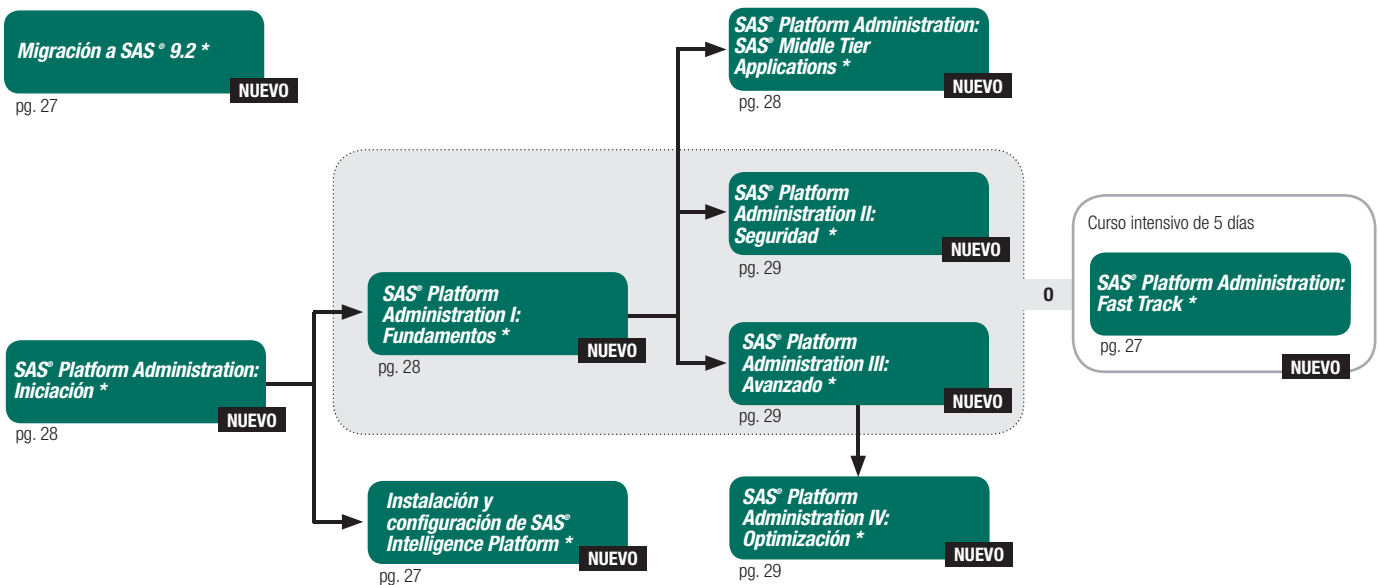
Migración a SAS® 9.2 *
NUEVO
pg. 27

SAS® Platform Administration: Iniciación *
NUEVO
pg. 28

SAS® Platform Administration I: Fundamentos *
NUEVO
pg. 28

Instalación y configuración de SAS® Intelligence Platform *
NUEVO
pg. 27

SAS® Platform Administration: SAS® Middle Tier Applications *
NUEVO
pg. 28

SAS® Platform Administration II: Seguridad *
NUEVO
pg. 29

SAS® Platform Administration III: Avanzado *
NUEVO
pg. 29

SAS® Platform Administration IV: Optimización *
NUEVO
pg. 29

0

Curso intensivo de 5 días
SAS® Platform Administration: Fast Track *
pg. 27
NUEVO